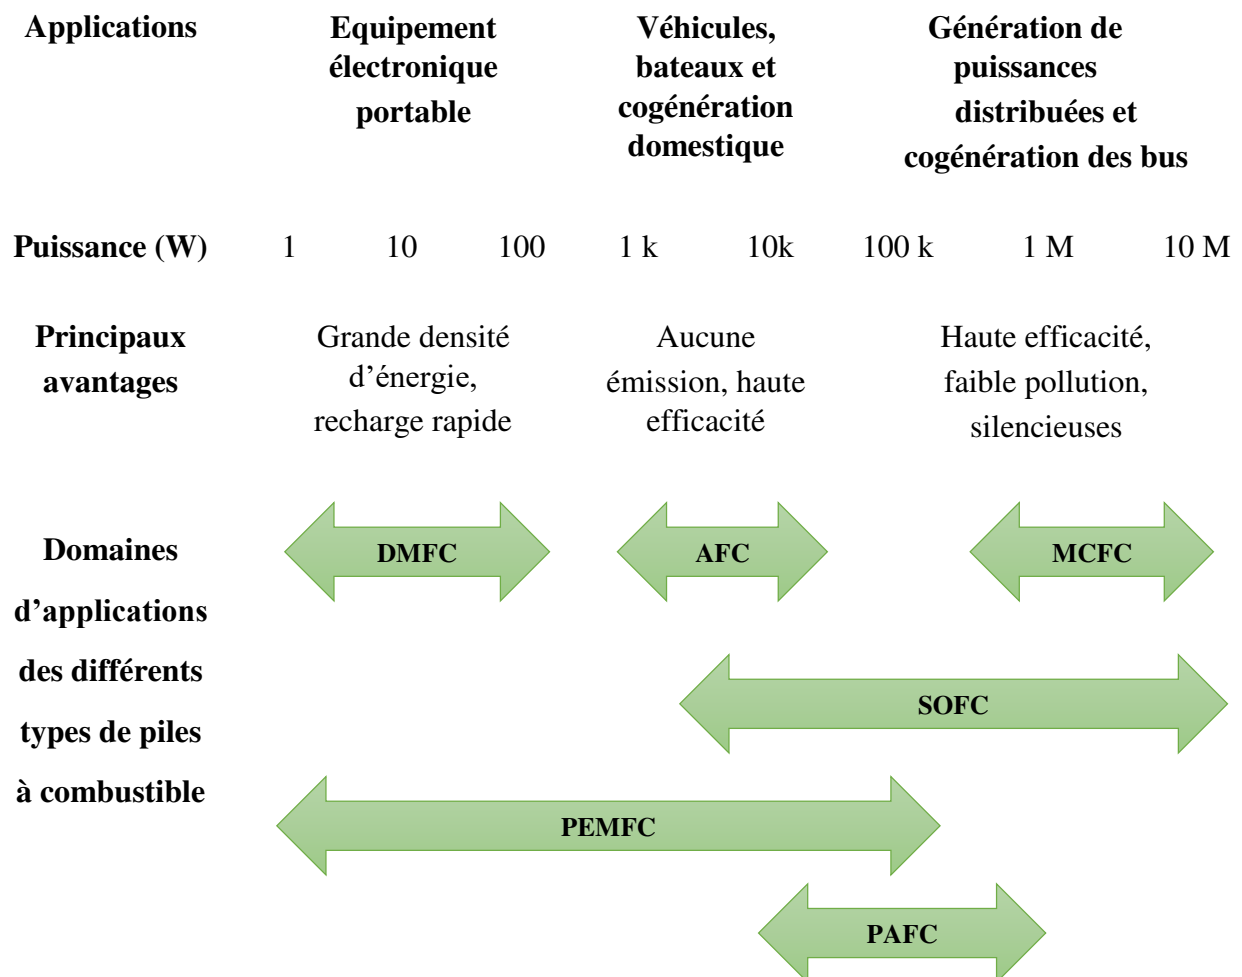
| Applications | Equipement électronique portable | Véhicules, bateaux et cogénération domestique | Génération de puissances distribuées et cogénération des bus |
|---|---|---|---|
| Puissance (W) | 1 10 100 | 1 k 10k | 100 k 1 M 10 M |
| Principaux avantages | Grande densité d'énergie, recharge rapide | Aucune émission, haute efficacité | Haute efficacité, faible pollution, silencieuses |

Domaines d'applications des différents types de piles à combustible

DMFC

AFC

MCFC

SOFC

PEMFC

PAFC